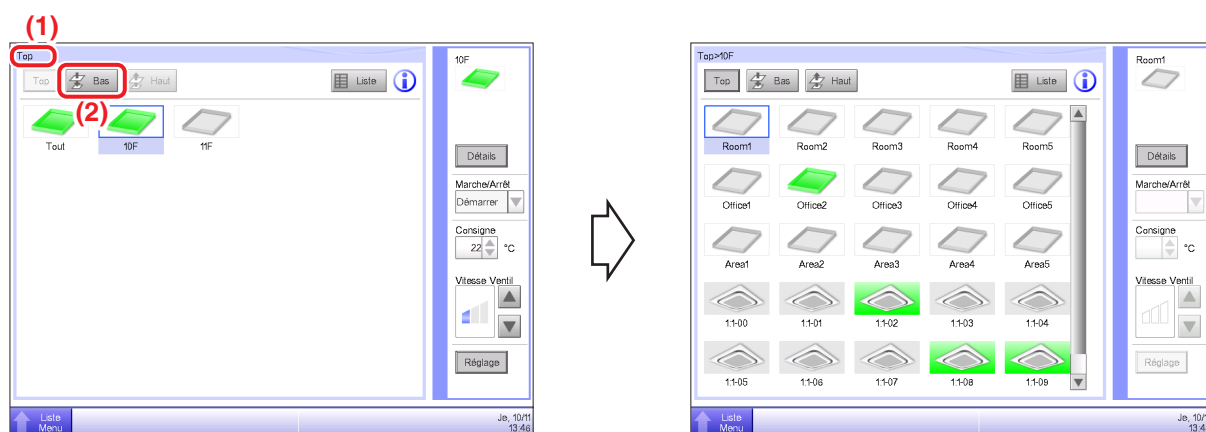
(1)

Top

Top Bas Haut Liste

(2)

Tout 10F 11F

10F

Détails

Marche/Arrêt

Démarrer

Consigne

22 °C

Vitesse Ventil

Réglage

Liste Menu

Je, 10/11 13:46

Top>10F

Top Bas Haut Liste

Room1 Room2 Room3 Room4 Room5

Office1 Office2 Office3 Office4 Office5

Area1 Area2 Area3 Area4 Area5

1:1-00 1:1-01 1:1-02 1:1-03 1:1-04

1:1-05 1:1-06 1:1-07 1:1-08 1:1-09

Room1

Détails

Marche/Arrêt

Consigne

°C

Vitesse Ventil

Réglage

Liste Menu

Je, 10/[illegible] 13:4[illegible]